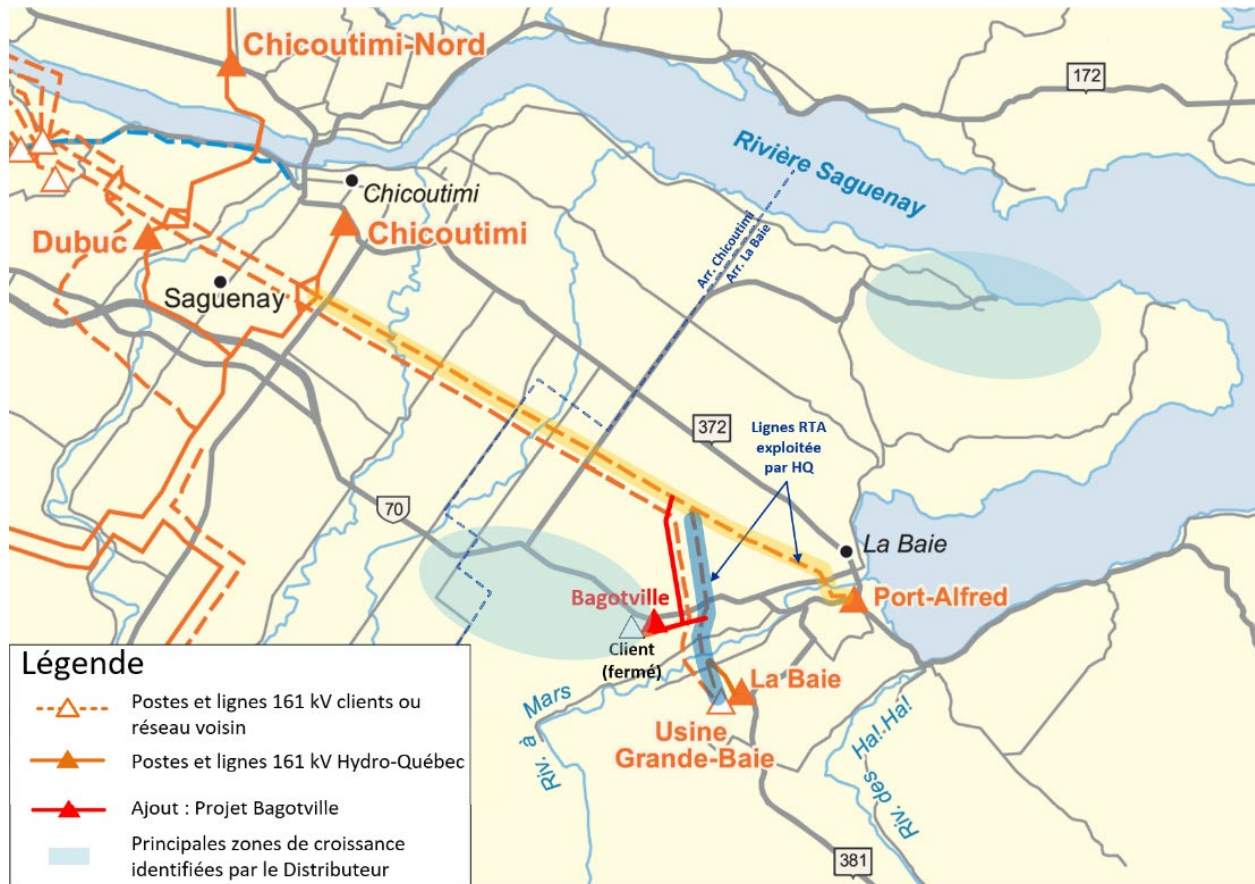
Chicoutimi-Nord

172

Rivière Saguenay

Chicoutimi

Dubuc

Chicoutimi

Saguenay

Arr. Chicoutimi
Arr. La Baie

372

Lignes RTA exploitée par HQ

70

La Baie

Bagotville

Port-Alfred

Client (fermé)

La Baie

Usine Grande-Baie

Riv. à Mars

Riv. des Ha! Ha!

381

Légende

Postes et lignes 161 kV clients ou réseau voisin

Postes et lignes 161 kV Hydro-Québec

Ajout : Projet Bagotville

Principales zones de croissance identifiées par le Distributeur